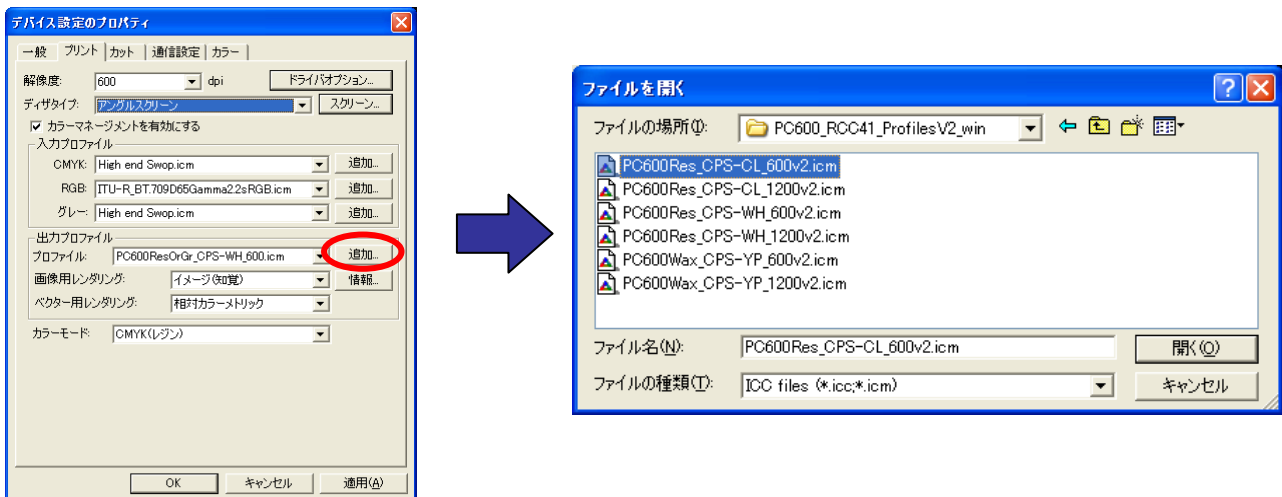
デバイス設定のプロパティ

一般 | プリント | カット | 通信設定 | カラー

解像度: 600 dpi
ドライバオプション...
ディザタイプ: アングルスクリーン
スクリーン...
カラーマネージメントを有効にする
入力プロファイル
CMYK: High end Swop.icm
追加...
RGB: ITU-R_BT.709D65Gamma2.2sRGB.icm
追加...
グレー: High end Swop.icm
追加...
出力プロファイル
プロファイル: PC600ResOrGr_CPS-WH_600.icm
追加...
画像用レンダリング: イメージ(知覚)
情報...
ベクター用レンダリング: 相対カラーメトリック
カラーモード: CMYK(レジン)

OK
キャンセル
適用(A)

ファイルを開く

ファイルの場所(I): PC600_RCC41_ProfilesV2_win

PC600Res_CPS-CL_600v2.icm
PC600Res_CPS-CL_1200v2.icm
PC600Res_CPS-WH_600v2.icm
PC600Res_CPS-WH_1200v2.icm
PC600Wax_CPS-YP_600v2.icm
PC600Wax_CPS-YP_1200v2.icm

ファイル名(N): PC600Res_CPS-CL_600v2.icm
開く(O)
ファイルの種類(T): ICC files (*.icc;*.icm)
キャンセル